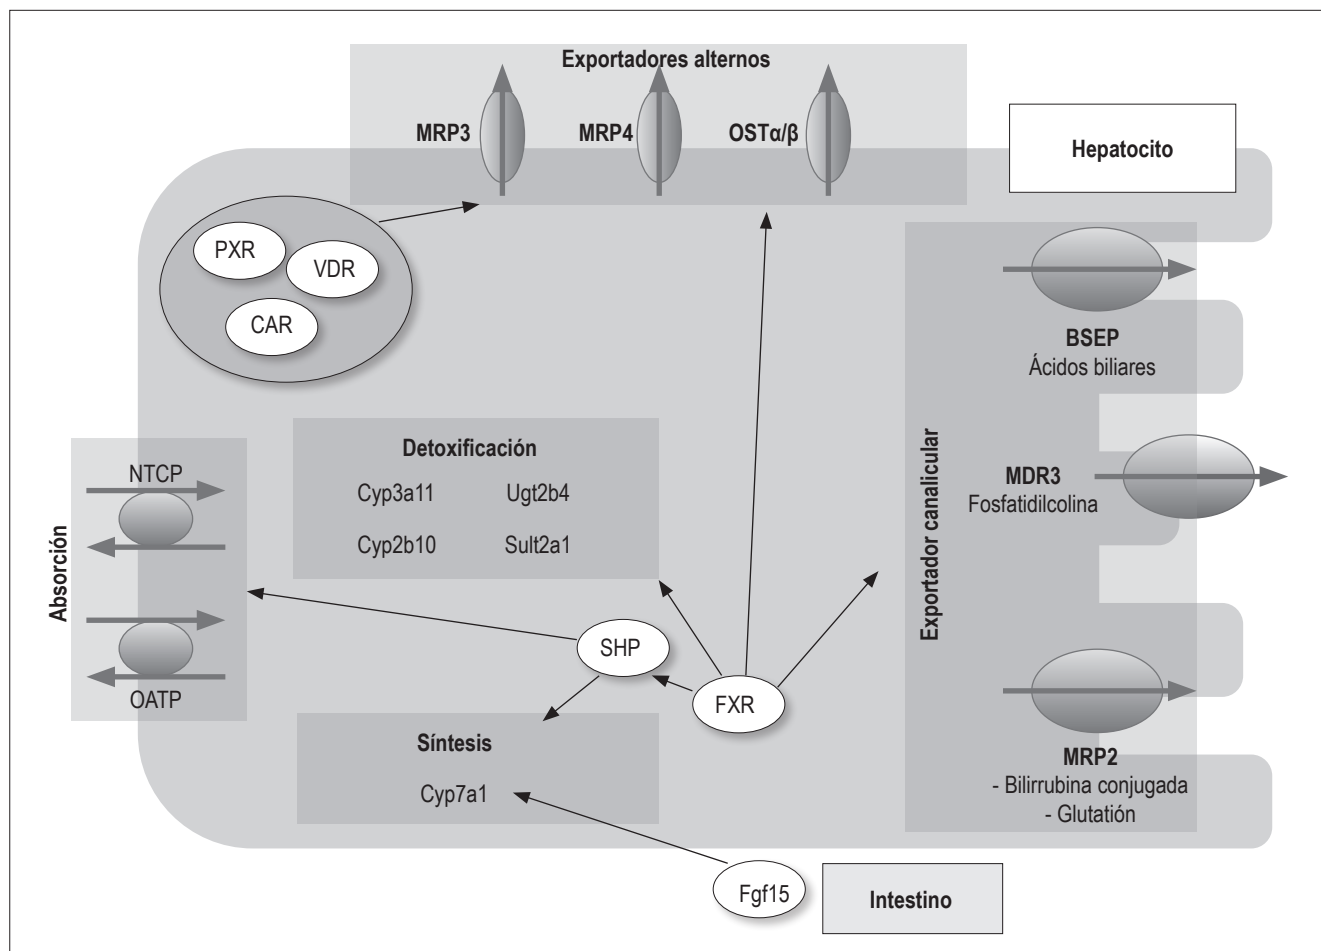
Exportadores alternos

MRP3

MRP4

OSTα/β

Hepatocito

PXR

VDR

CAR

BSEP
Ácidos biliares

Exportador canalicular

MDR3
Fosfatidilcolina

Detoxificación

Cyp3a11

Ugt2b4

Cyp2b10

Sult2a1

NTCP

Absorción

OATP

SHP

FXR

Síntesis

Cyp7a1

MRP2
- Bilirrubina conjugada
- Glutatión

Fgf15

Intestino